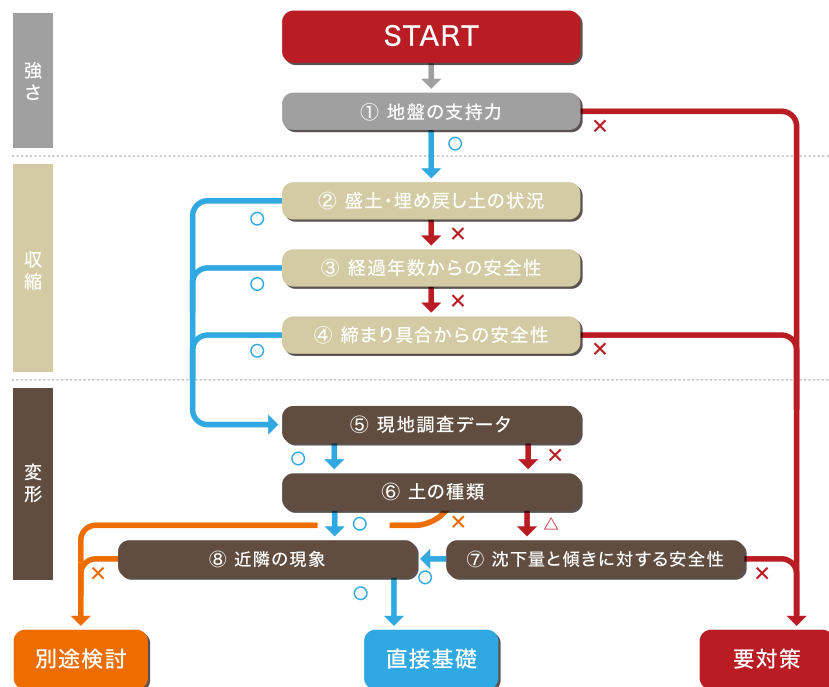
強さ

START

① 地盤の支持力

×

○

収縮

② 盛土･埋め戻し土の状況

○

×

③ 経過年数からの安全性

○

×

④ 締まり具合からの安全性

○

×

変形

⑤ 現地調査データ

○

×

⑥ 土の種類

○

×

△

⑧ 近隣の現象

×

○

⑦ 沈下量と傾きに対する安全性

○

×

別途検討

直接基礎

要対策